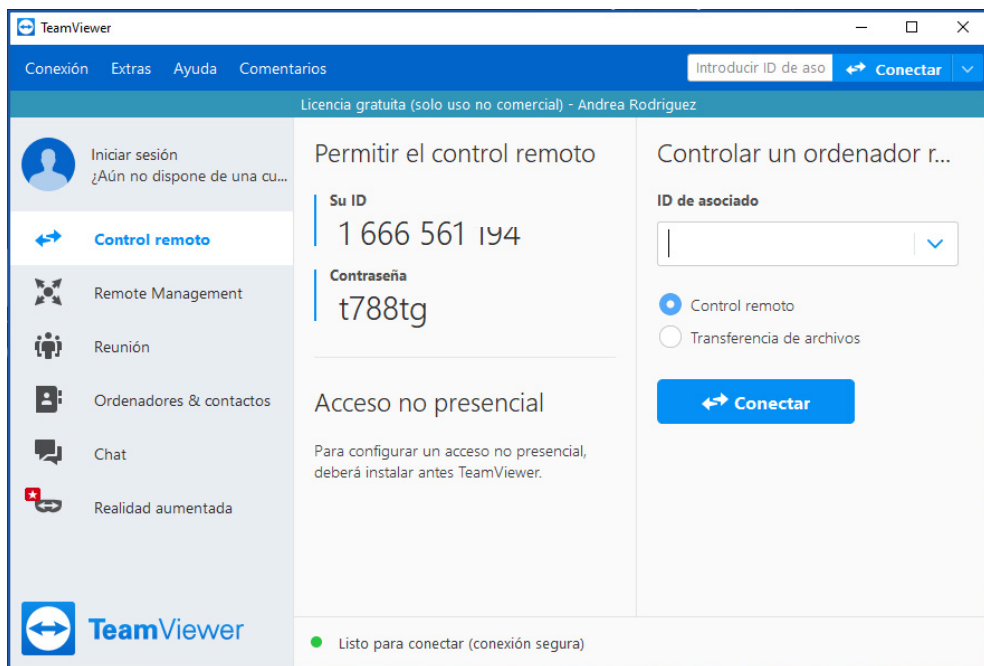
TeamViewer

Conexión Extras Ayuda Comentarios

Introducir ID de aso

Conectar

Licencia gratuita (solo uso no comercial) - Andrea Rodriguez

Iniciar sesión
¿Aún no dispone de una cu...

Control remoto

Remote Management

Reunión

Ordenadores & contactos

Chat

Realidad aumentada

TeamViewer

Permitir el control remoto

Su ID
1 666 561 194

Contraseña
t788tg

Acceso no presencial

Para configurar un acceso no presencial, deberá instalar antes TeamViewer.

Controlar un ordenador r...

ID de asociado

Control remoto

Transferencia de archivos

Conectar

Listo para conectar (conexión segura)